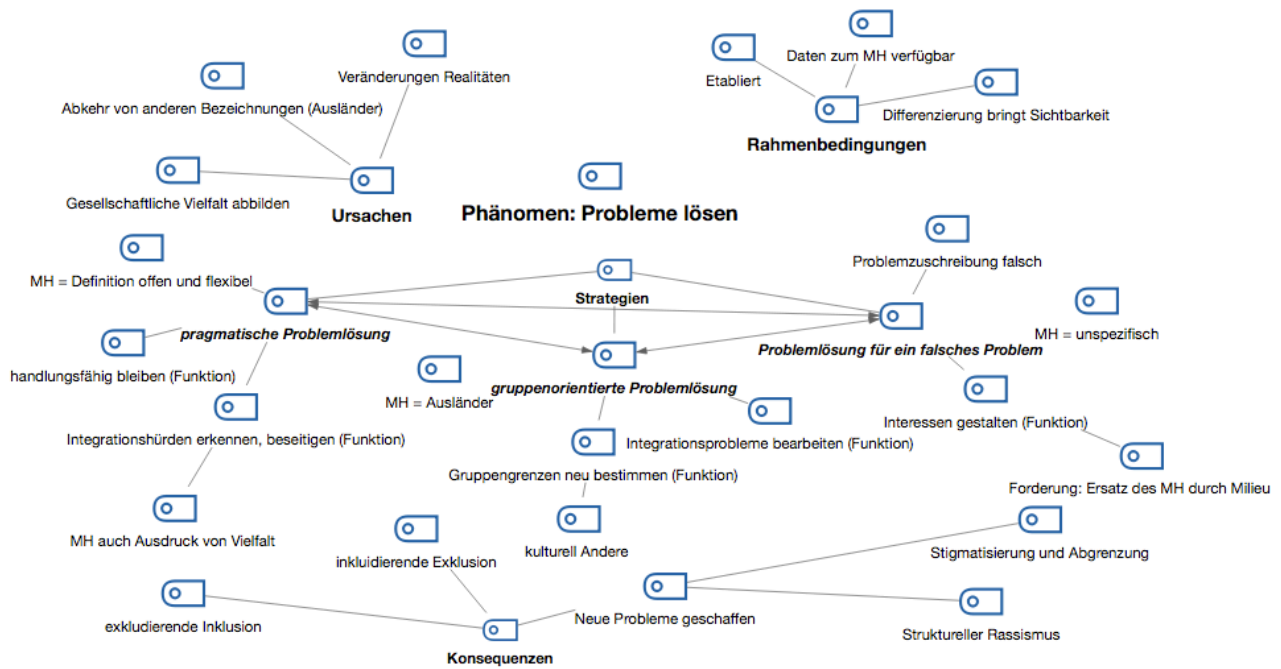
Veränderungen Realitäten

Abkehr von anderen Bezeichnungen (Ausländer)

Gesellschaftliche Vielfalt abbilden

Ursachen

Daten zum MH verfügbar

Etabliert

Differenzierung bringt Sichtbarkeit

Rahmenbedingungen

Phänomen: Probleme lösen

Problemzuschreibung falsch

MH = Definition offen und flexibel

Strategien

MH = unspezifisch

pragmatische Problemlösung

Problemlösung für ein falsches Problem

handlungsfähig bleiben (Funktion)

MH = Ausländer

gruppenorientierte Problemlösung

Interessen gestalten (Funktion)

Integrationshürden erkennen, beseitigen (Funktion)

Integrationsprobleme bearbeiten (Funktion)

Gruppengrenzen neu bestimmen (Funktion)

Forderung: Ersatz des MH durch Milieu

MH auch Ausdruck von Vielfalt

kulturell Andere

inkluidierende Exklusion

Stigmatisierung und Abgrenzung

exkludierende Inklusion

Neue Probleme geschaffen

Struktureller Rassismus

Konsequenzen